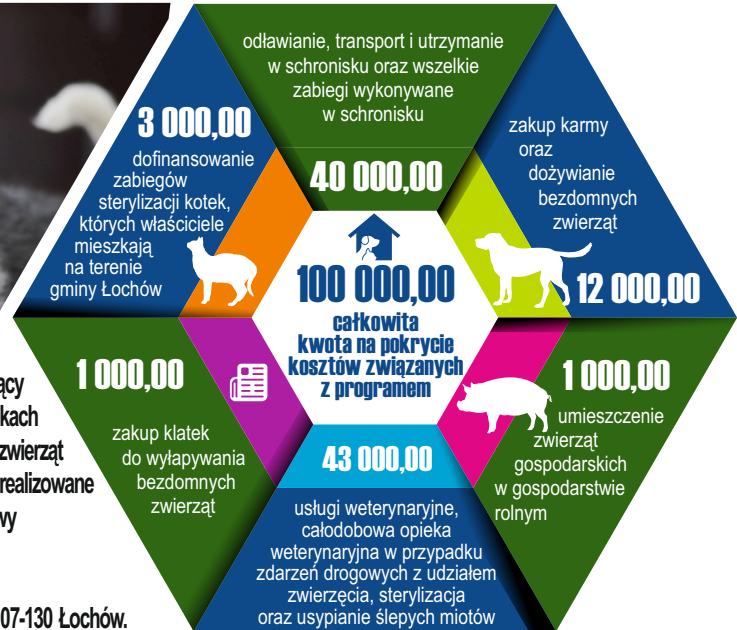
odławianie, transport i utrzymanie w schronisku oraz wszelkie zabiegi wykonywane w schronisku

40 000,00

3 000,00

dofinansowanie zabiegów sterylizacji kotek, których właściciele mieszkają na terenie gminy Łochów

zakup karmy oraz dożywianie bezdomnych zwierząt

12 000,00

100 000,00

całkowita kwota na pokrycie kosztów związanych z programem

ący
kach
zwierząt
realizowane
wy

1 000,00

zakup klatek do wyłapywania bezdomnych zwierząt

1 000,00

umieszczenie zwierząt gospodarskich w gospodarstwie rolnym

43 000,00

usługi weterynaryjne, całodobowa opieka weterynaryjna w przypadku zdarzeń drogowych z udziałem zwierzęcia, sterylizacja oraz usypianie ślepych miotów

07-130 Łochów.